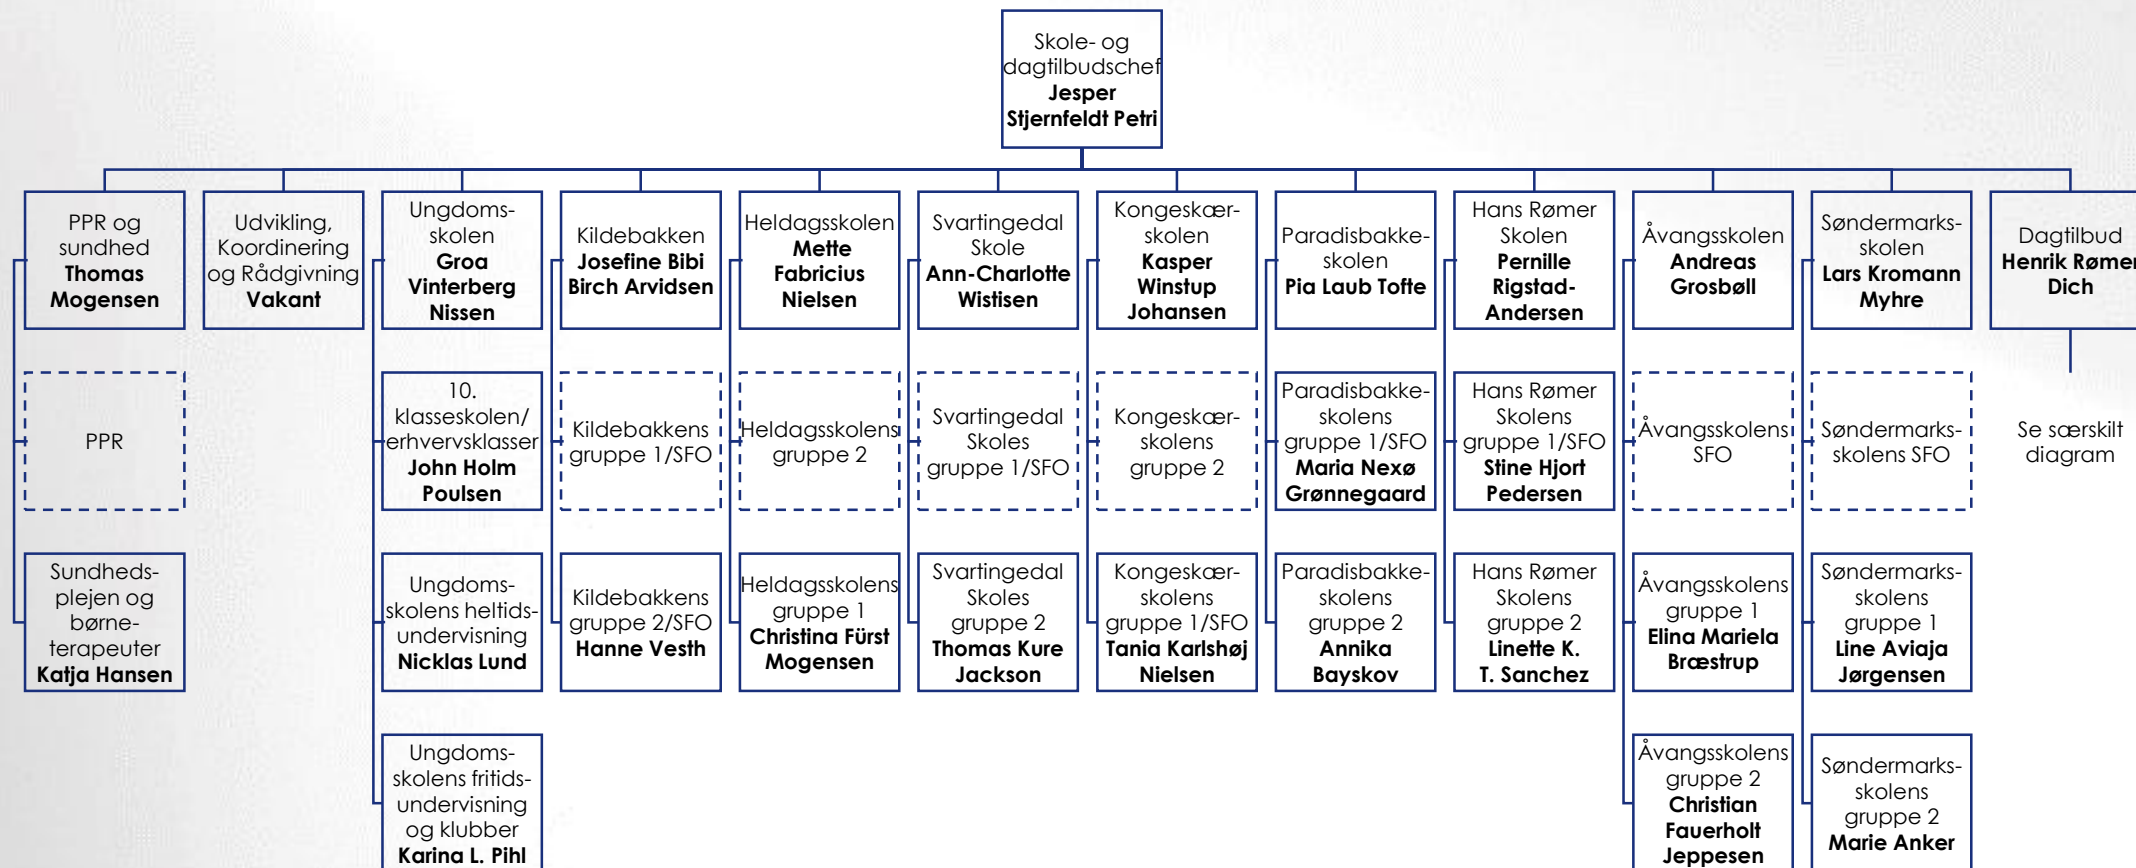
Skole- og dagtilbudschef
**Jesper Stjernfeldt Petri**

PPR og sundhed
**Thomas Mogensen**

PPR

Sundhedsplejen og børneterapeuter
**Katja Hansen**

Udvikling, Koordinering og Rådgivning
**Vakant**

Ungdomsskolen
**Groa Vinterberg Nissen**

10. klasseskolen/ erhvervsklasser
**John Holm Poulsen**

Ungdomsskolens heltidsundervisning
**Nicklas Lund**

Ungdomsskolens fritidsundervisning og klubber
**Karina L. Pihl**

Kildebakken
**Josefine Bibi Birch Arvidsen**

Kildebakkens gruppe 1/SFO

Kildebakkens gruppe 2/SFO
**Hanne Vesth**

Heldagsskolen
**Mette Fabricius Nielsen**

Heldagsskolens gruppe 2

Heldagsskolens gruppe 1
**Christina Fürst Mogensen**

Svartingedal Skole
**Ann-Charlotte Wistisen**

Svartingedal Skoles gruppe 1/SFO

Svartingedal Skoles gruppe 2
**Thomas Kure Jackson**

Kongeskærskolen
**Kasper Winstup Johansen**

Kongeskærskolens gruppe 2

Kongeskærskolens gruppe 1/SFO
**Tania Karlshøj Nielsen**

Paradisbakkeskolen
**Pia Laub Tofte**

Paradisbakkeskolens gruppe 1/SFO
**Maria Nexø Grønnegaard**

Paradisbakkeskolens gruppe 2
**Annika Bayskov**

Hans Rømer Skolen
**Pernille Rigstad-Andersen**

Hans Rømer Skolens gruppe 1/SFO
**Stine Hjort Pedersen**

Hans Rømer Skolens gruppe 2
**Linette K. T. Sanchez**

Åvangsskolen
**Andreas Grosbøll**

Åvangsskolens SFO

Åvangsskolens gruppe 1
**Elina Mariela Bræstrup**

Åvangsskolens gruppe 2
**Christian Fauerholt Jeppesen**

Søndermarksskolen
**Lars Kromann Myhre**

Søndermarksskolens SFO

Søndermarksskolens gruppe 1
**Line Aviaja Jørgensen**

Søndermarksskolens gruppe 2
**Marie Anker**

Dagtilbud
**Henrik Rømer Dich**

Se særskilt diagram